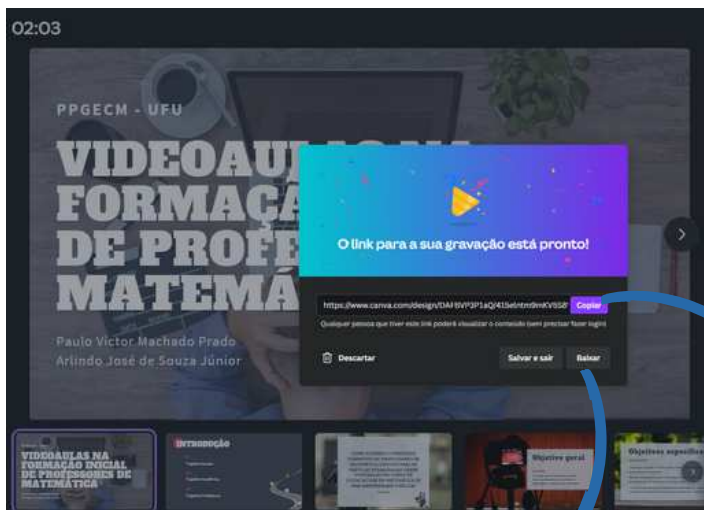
02:03

PPGECM - UFU

VIDEOAU FORMAÇA DE PROFE MATEMÁ

Paulo Victor Machado Prado
Arlindo José de Souza Júnior

O link para a sua gravação está pronto!

https://www.canva.com/design/DAF6VP3P1aQ/41SeIntm9mKVSS8 Copiar

Qualquer pessoa que tiver este link poderá visualizar o conteúdo (sem precisar fazer login)

Descartar

Salvar e sair

Baixar

VIDEOAULAS NA FORMAÇÃO INICIAL DE PROFESSORES DE MATEMÁTICA

INTRODUÇÃO

Objetivo geral

Objetivos específicos